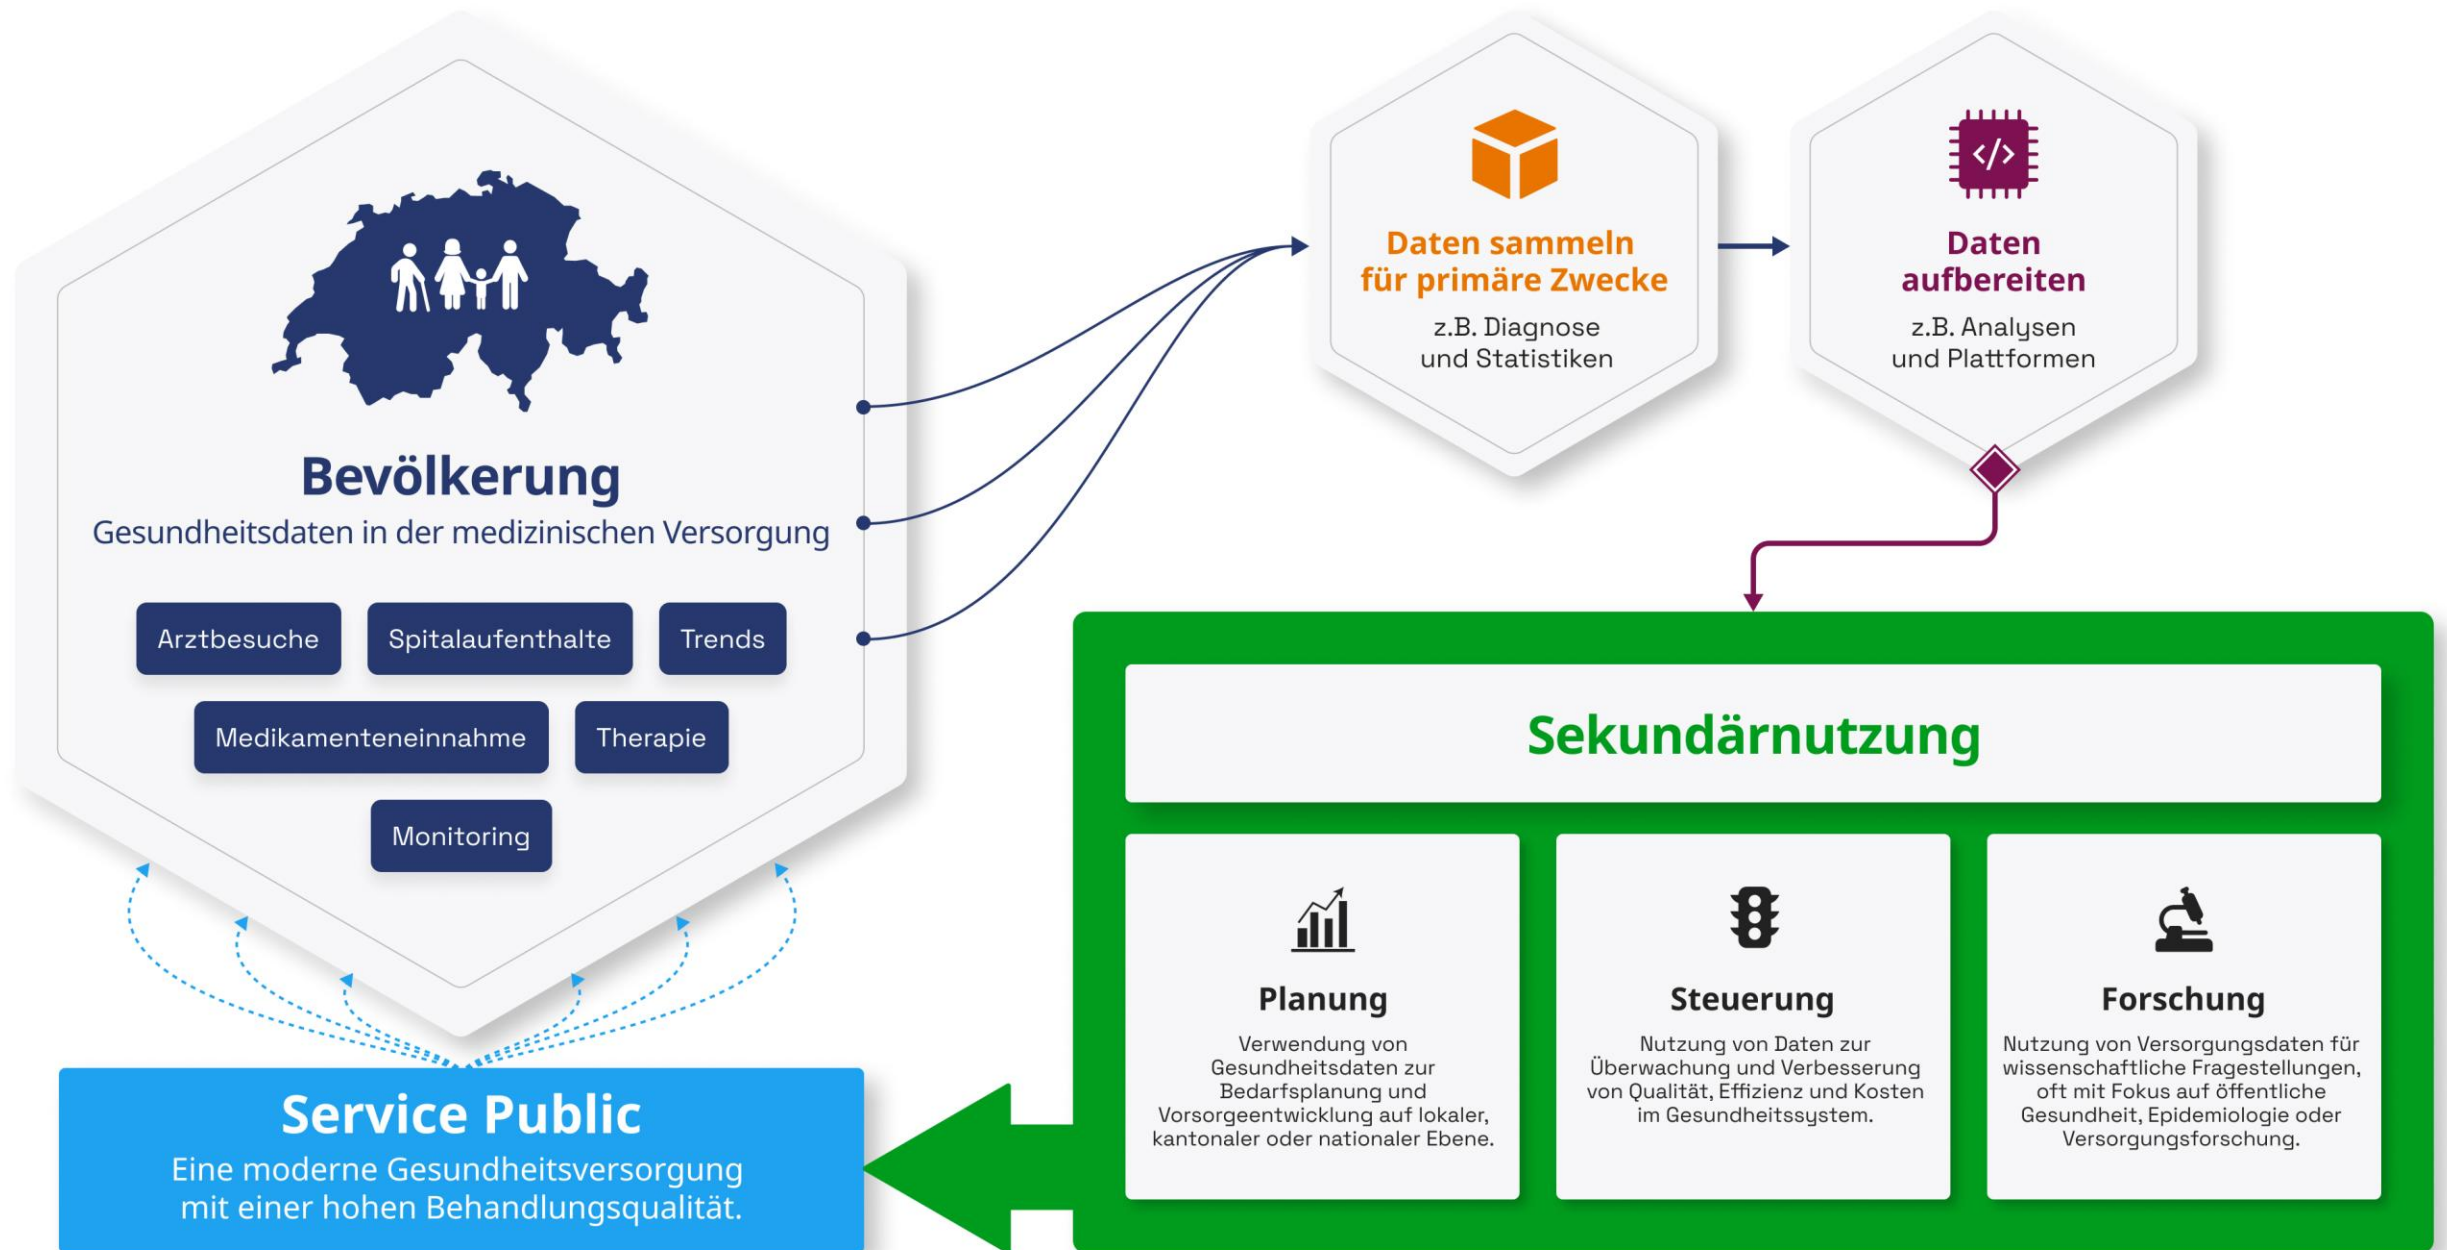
Bevölkerung
Gesundheitsdaten in der medizinischen Versorgung

Arztbesuche
Spitalaufenthalte
Trends
Medikamenteneinnahme
Therapie
Monitoring

Daten sammeln für primäre Zwecke
z.B. Diagnose und Statistiken

</>

Daten aufbereiten
z.B. Analysen und Plattformen

Sekundärnutzung

Planung
Verwendung von Gesundheitsdaten zur Bedarfsplanung und Vorsorgeentwicklung auf lokaler, kantonaler oder nationaler Ebene.

Steuerung
Nutzung von Daten zur Überwachung und Verbesserung von Qualität, Effizienz und Kosten im Gesundheitssystem.

Forschung
Nutzung von Versorgungsdaten für wissenschaftliche Fragestellungen, oft mit Fokus auf öffentliche Gesundheit, Epidemiologie oder Versorgungsforschung.

Service Public
Eine moderne Gesundheitsversorgung mit einer hohen Behandlungsqualität.